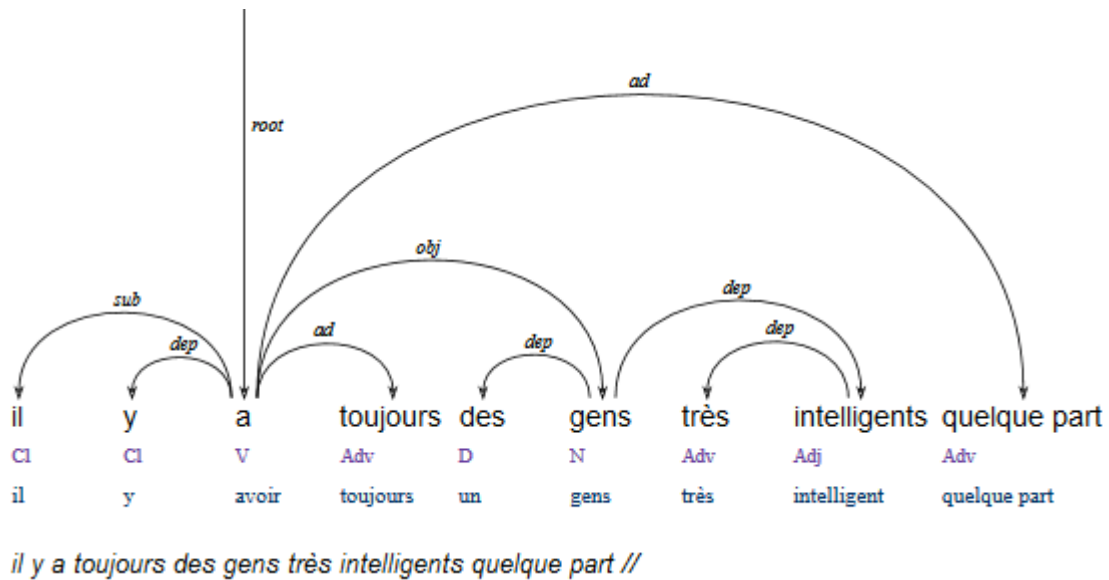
root

ad

obj

sub

dep

ad

dep

dep

dep

| il | y | a | toujours | des | gens | très | intelligents | quelque part |
|---|---|---|---|---|---|---|---|---|
| Cl | Cl | V | Adv | D | N | Adv | Adj | Adv |
| il | y | avoir | toujours | un | gens | très | intelligent | quelque part |

il y a toujours des gens très intelligents quelque part //